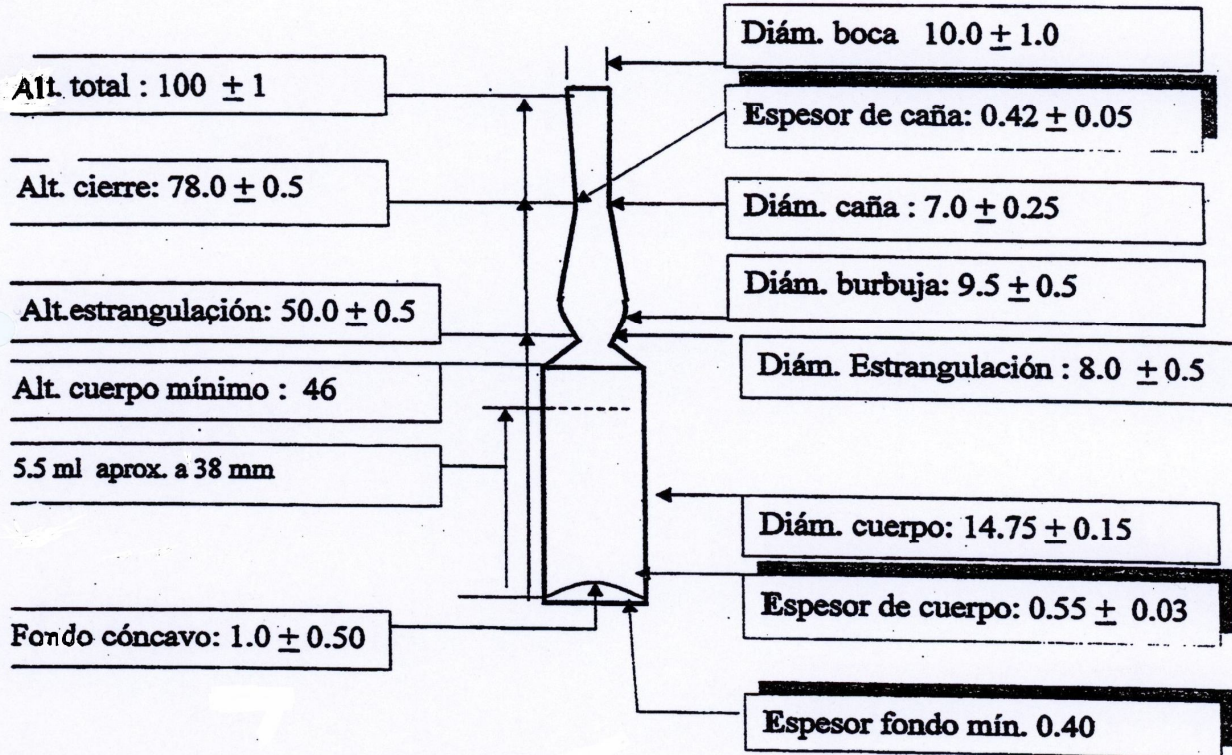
Diám. boca $10.0 \pm 1.0$

Alt. total : $100 \pm 1$

Espesor de caña: $0.42 \pm 0.05$

Alt. cierre: $78.0 \pm 0.5$

Diám. caña : $7.0 \pm 0.25$

Diám. burbuja: $9.5 \pm 0.5$

Alt.estrangulación: $50.0 \pm 0.5$

Diám. Estrangulación : $8.0 \pm 0.5$

Alt. cuerpo mínimo : 46

5.5 ml aprox. a 38 mm

Diám. cuerpo: $14.75 \pm 0.15$

Espesor de cuerpo: $0.55 \pm 0.03$

Fondo cóncavo: $1.0 \pm 0.50$

Espesor fondo mín. 0.40